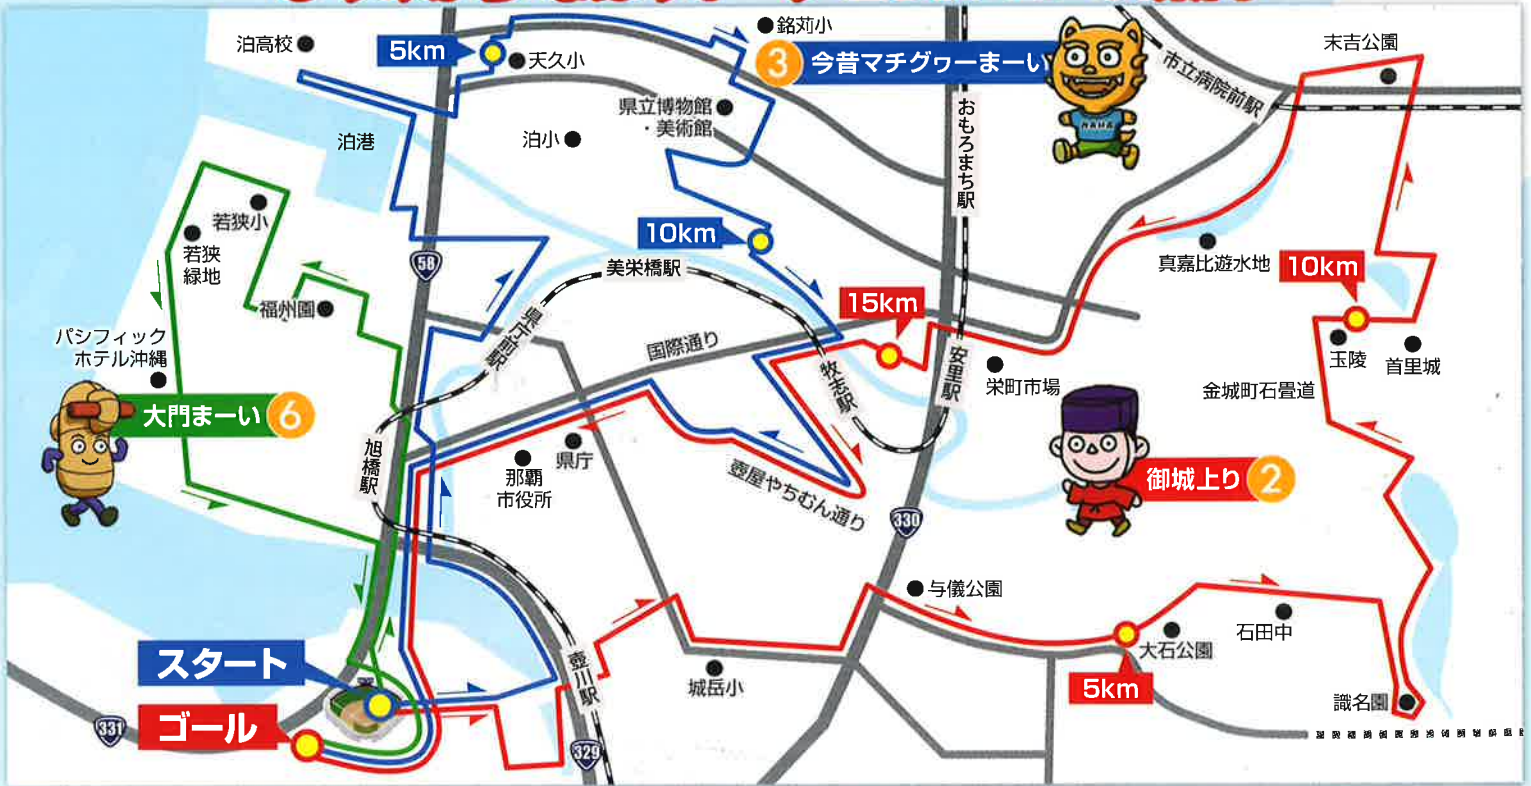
泊高校
5km
天久小
銘苅小
3 今昔マチグヮーまーい
NAHA
市立病院前駅
末吉公園
泊港
県立博物館・美術館
泊小
おもろまち駅
若狭小
若狭緑地
10km
真嘉比遊水地
10km
58
美栄橋駅
福州園
15km
パシフィックホテル沖縄
県庁前駅
国際通り
牧志駅
安里駅
栄町市場
玉陵
首里城
金城町石畳道
大門まーい 6
旭橋駅
那覇市役所
県庁
壺屋やちむん通り
御城上り 2
330
与儀公園
大石公園
石田中
スタート
城岳小
5km
壺川駅
ゴール
331
329
識名園